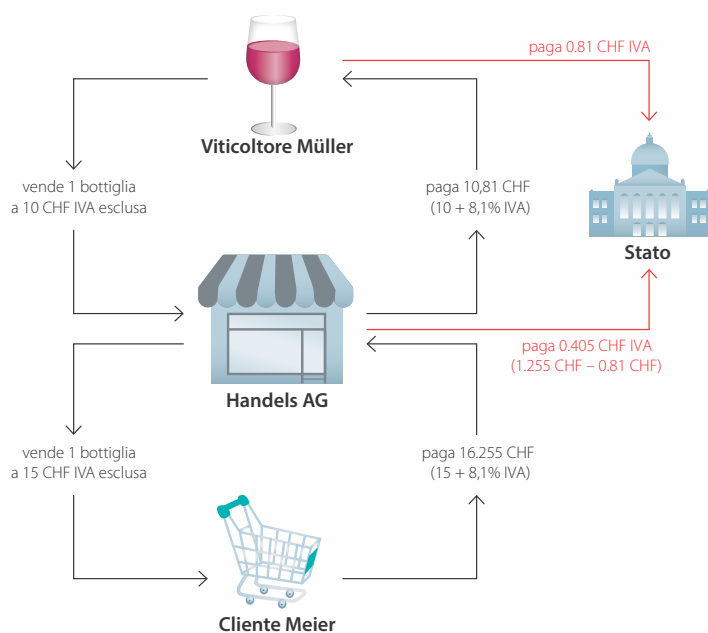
Viticoltore Müller

paga 0.81 CHF IVA

vende 1 bottiglia a 10 CHF IVA esclusa

paga 10,81 CHF (10 + 8,1% IVA)

Stato

Handels AG

paga 0.405 CHF IVA (1.255 CHF – 0.81 CHF)

vende 1 bottiglia a 15 CHF IVA esclusa

paga 16.255 CHF (15 + 8,1% IVA)

Cliente Meier